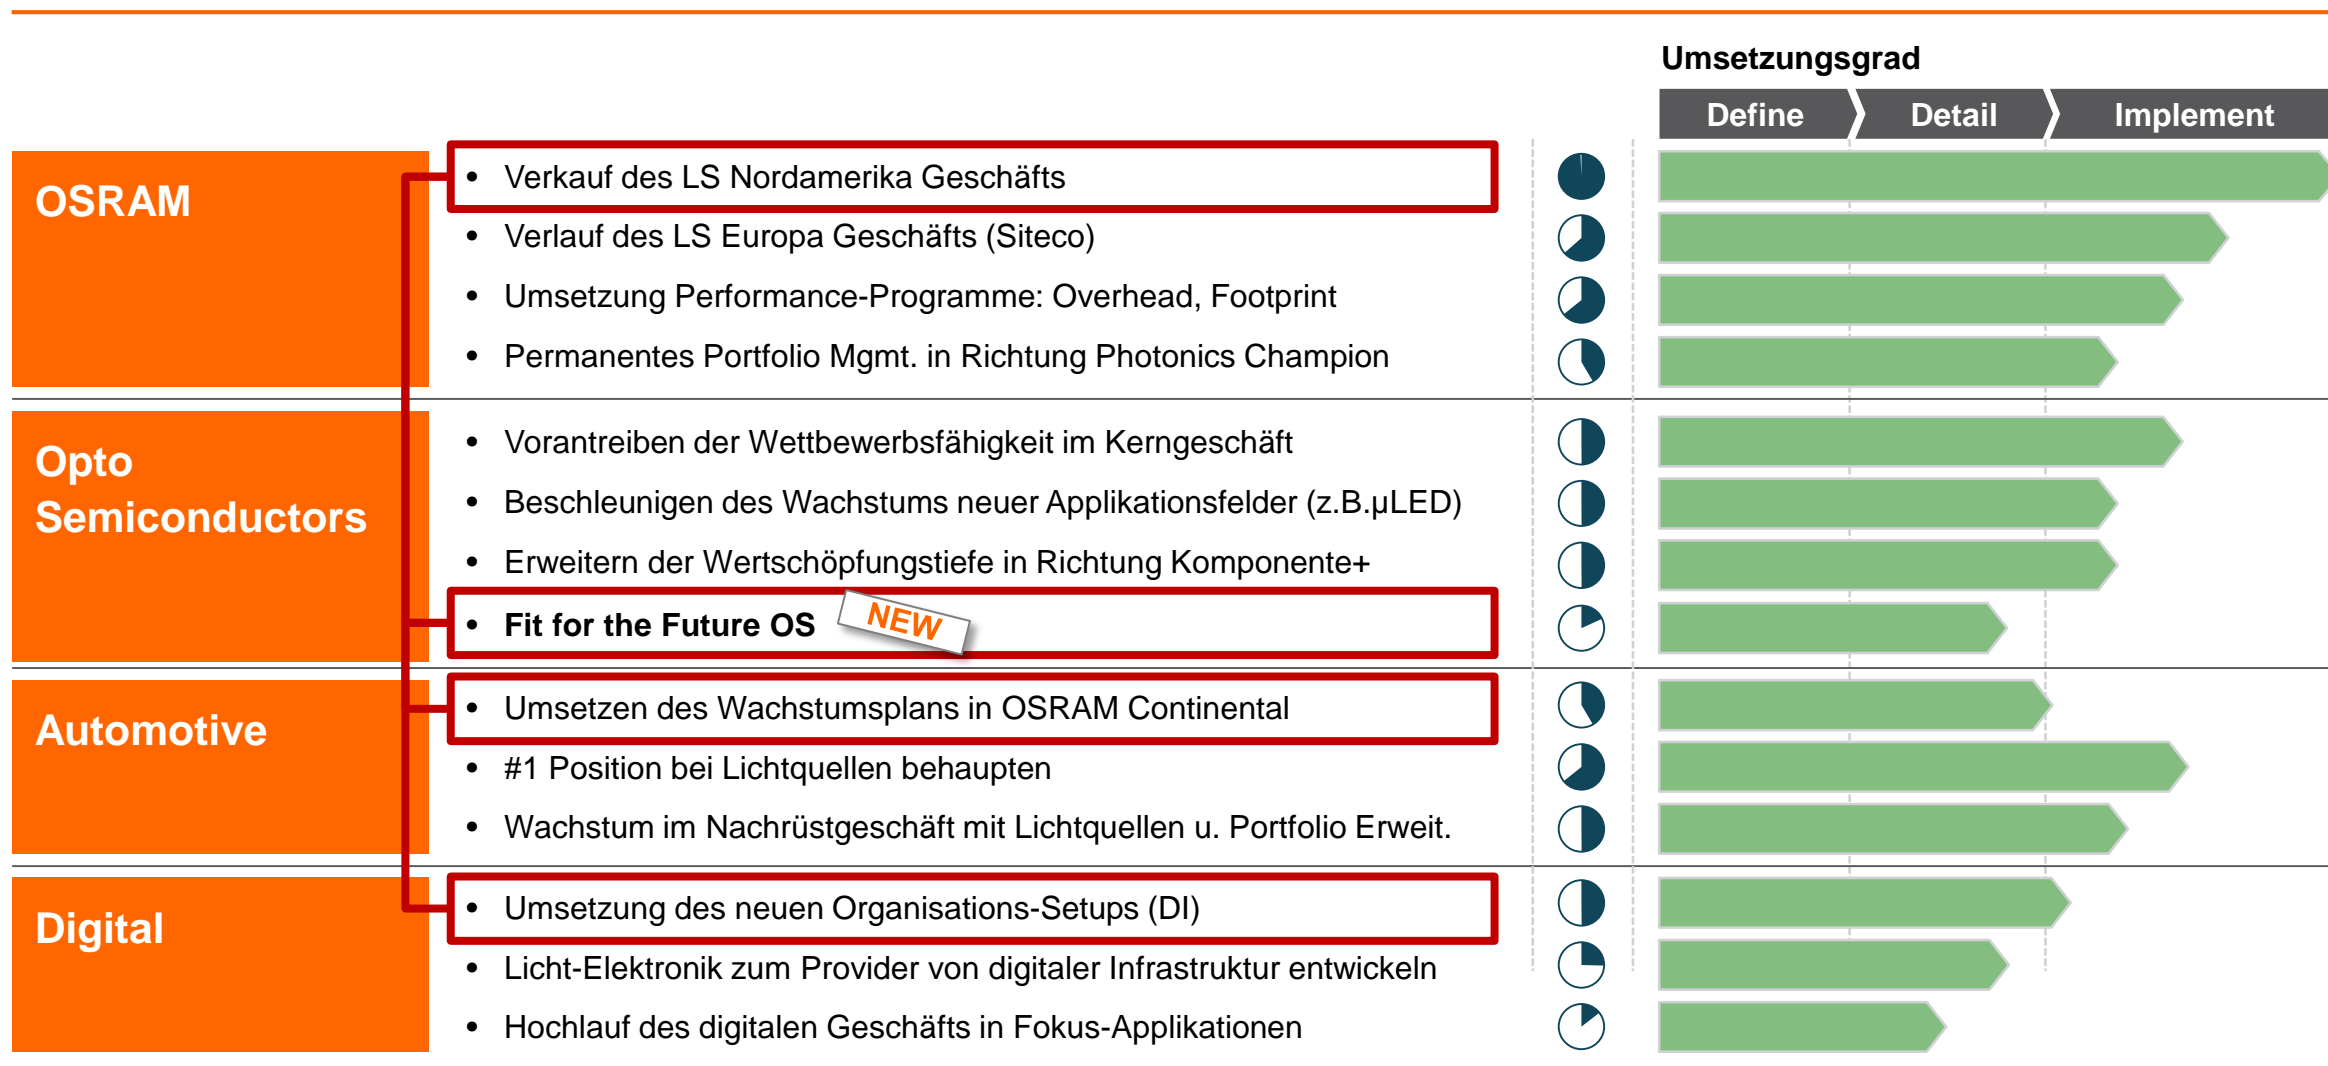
Umsetzungsgrad

Define | Detail | Implement

OSRAM

- Verkauf des LS Nordamerika Geschäfts
- Verlauf des LS Europa Geschäfts (Siteco)
- Umsetzung Performance-Programme: Overhead, Footprint
- Permanentes Portfolio Mgmt. in Richtung Photonics Champion

Opto Semiconductors

- Vorantreiben der Wettbewerbsfähigkeit im Kerngeschäft
- Beschleunigen des Wachstums neuer Applikationsfelder (z.B.µLED)
- Erweitern der Wertschöpfungstiefe in Richtung Komponente+
- Fit for the Future OS NEW

Automotive

- Umsetzen des Wachstumsplans in OSRAM Continental
- #1 Position bei Lichtquellen behaupten
- Wachstum im Nachrüstgeschäft mit Lichtquellen u. Portfolio Erweit.

Digital

- Umsetzung des neuen Organisations-Setups (DI)
- Licht-Elektronik zum Provider von digitaler Infrastruktur entwickeln
- Hochlauf des digitalen Geschäfts in Fokus-Applikationen